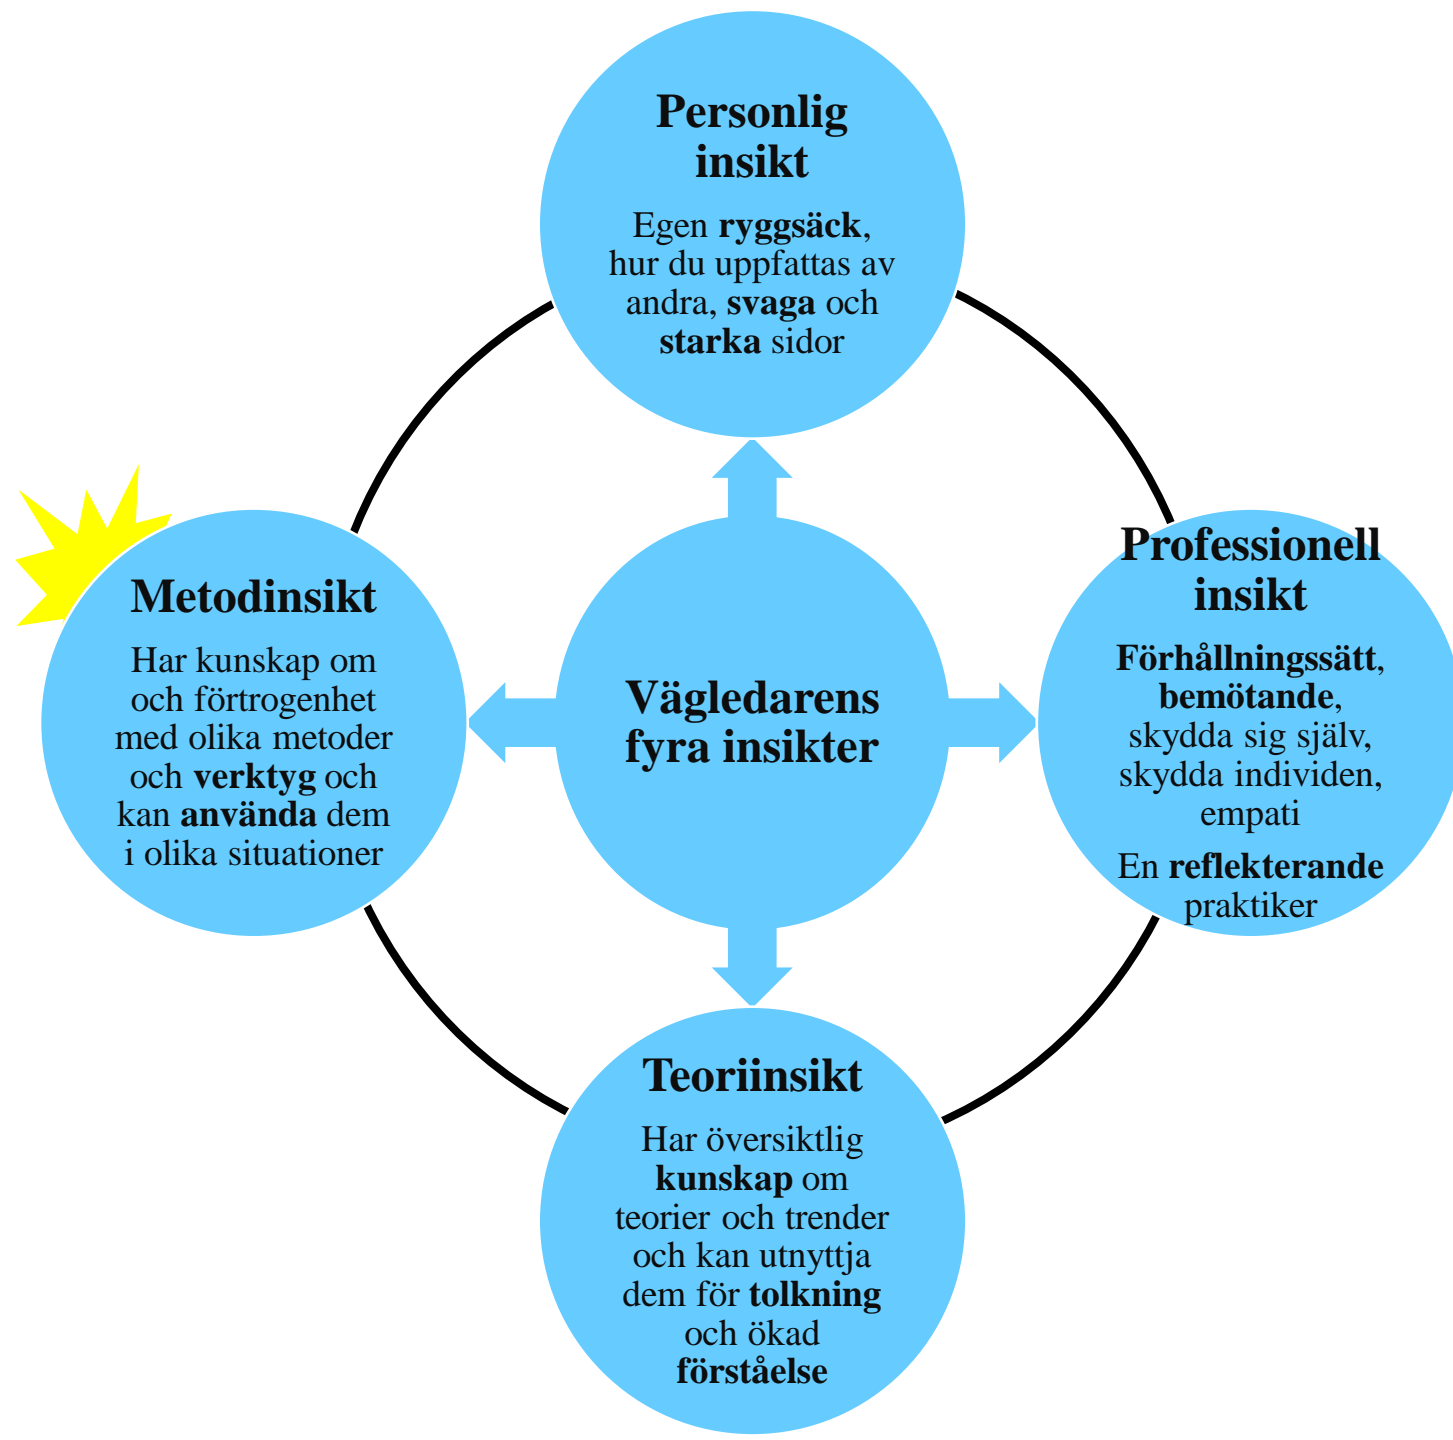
Personlig insikt

Egen ryggsäck, hur du uppfattas av andra, svaga och starka sidor

Metodinsikt

Har kunskap om och förtrogenhet med olika metoder och verktyg och kan använda dem i olika situationer

Vägledarens fyra insikter

Professionell insikt

Förhållningssätt, bemötande, skydda sig själv, skydda individen, empati

En reflekterande praktiker

Teoriinsikt

Har översiktlig kunskap om teorier och trender och kan utnyttja dem för tolkning och ökad förståelse